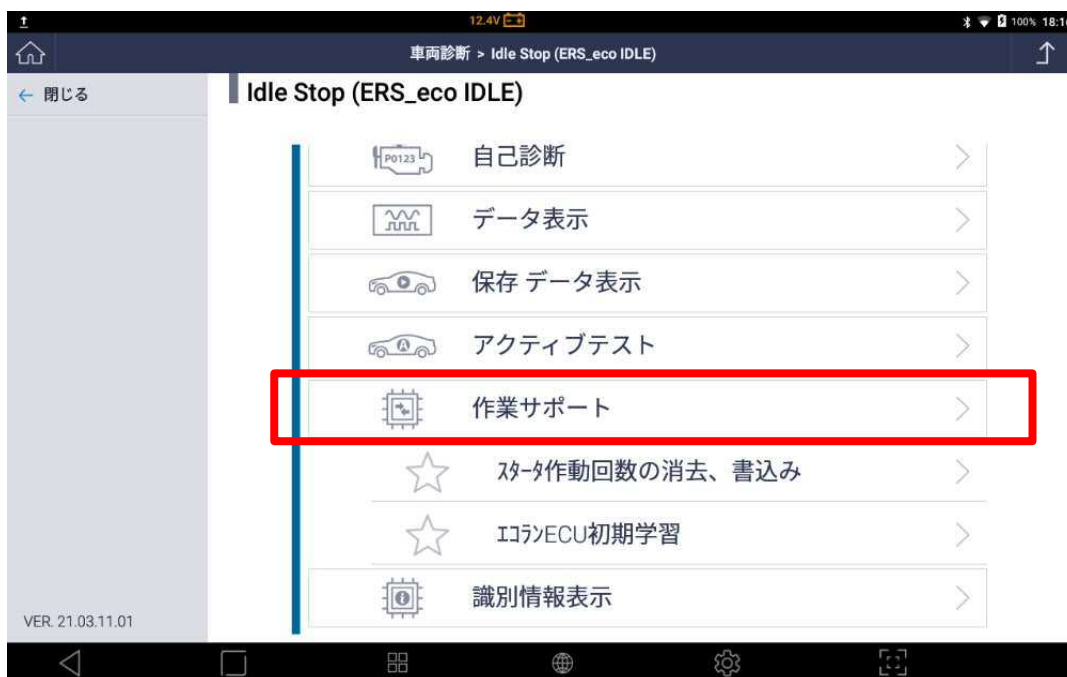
12.4V
100% 18:1
車両診断 > Idle Stop (ERS_eco IDLE)
← 閉じる
Idle Stop (ERS_eco IDLE)
P0123
自己診断
データ表示
保存 データ表示
アクティブテスト
作業サポート
ｽﾀｰﾀ作動回数の消去、書込み
ｴｺﾗﾝECU初期学習
識別情報表示
VER. 21.03.11.01